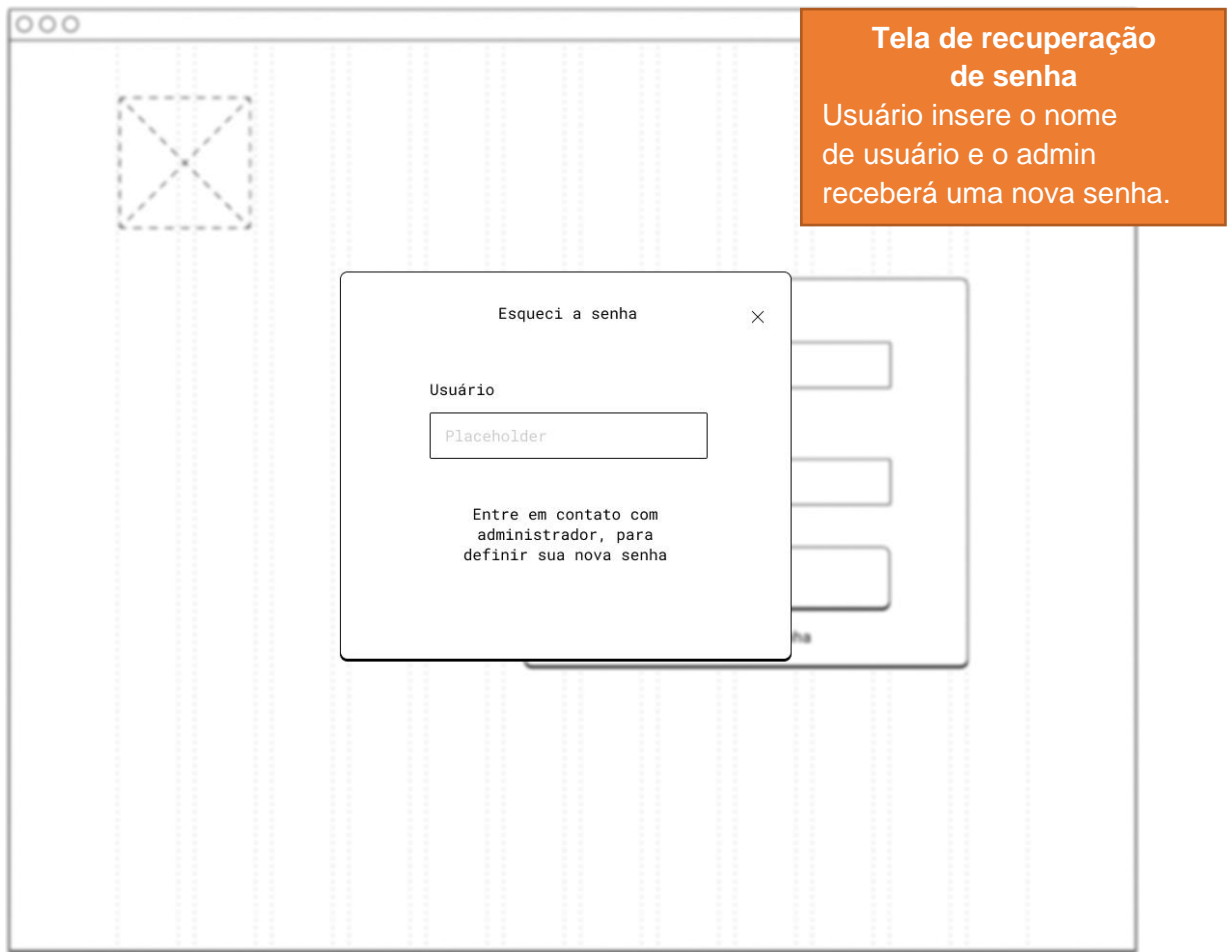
Tela de recuperação de senha
Usuário insere o nome de usuário e o admin receberá uma nova senha.

Esqueci a senha

Usuário

Placeholder

Entre em contato com administrador, para definir sua nova senha

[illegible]ha